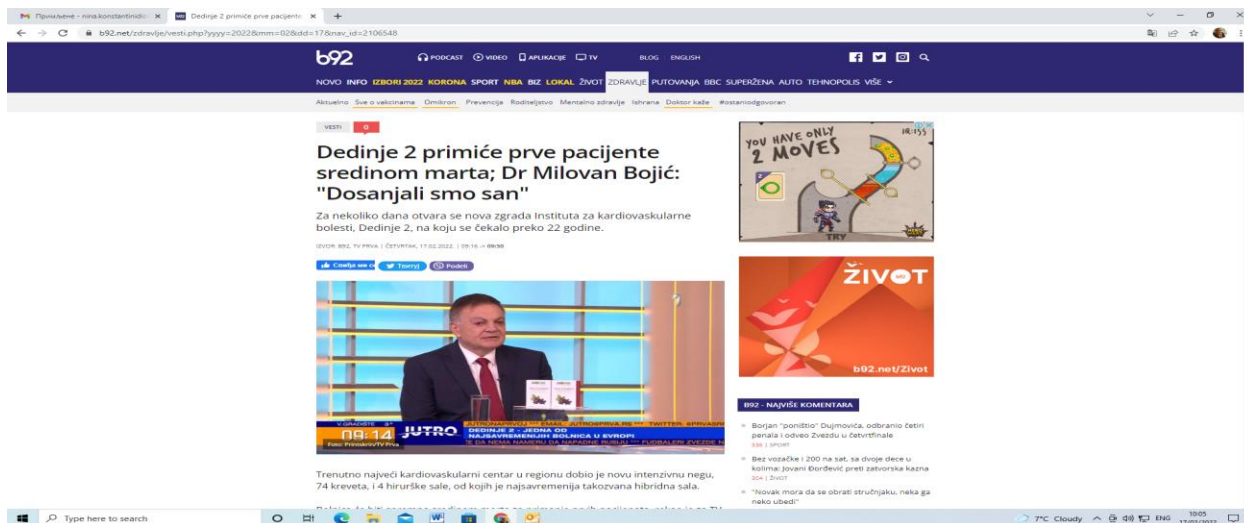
Примљене - nina.konstantinidi... × | Dedinje 2 primiće prve pacijente × | +

b92.net/zdravlje/vesti.php?yyyy=2022&mm=02&dd=17&nav_id=2106548

b92 PODCAST VIDEO APLIKACIJE TV BLOG ENGLISH

NOVO INFO IZBORI 2022 KORONA SPORT NBA BIZ LOKAL ŽIVOT ZDRAVLJE PUTOVANJA BBC SUPERŽENA AUTO TEHNOPOLIS VIŠE

Aktuelno Sve o vakcinama Omikron Prevencija Roditeljstvo Mentalno zdravlje Ishrana Doktor kaže #ostaniodgovoran

VESTI 0

Dedinje 2 primiće prve pacijente sredinom marta; Dr Milovan Bojić: "Dosanjali smo san"

Za nekoliko dana otvara se nova zgrada Instituta za kardiovaskularne bolesti, Dedinje 2, na koju se čekalo preko 22 godine.

IZVOR: B92, TV PRVA | ČETVRTAK, 17.02.2022. | 09:16 → 09:30

Свиђа ми се Твитуј Podeli

09:14 JUTRO DEDINJE 2 - JEDNA OD NAJSAVREMENIJIH BOLNICA U EVROPI

Foto: Printskrin/TV Prva

Trenutno najveći kardiovaskularni centar u regionu dobio je novu intenzivnu negu, 74 kreveta, i 4 hirurške sale, od kojih je najsavremenija takozvana hibridna sala.

YOU HAVE ONLY 2 MOVES TRY

ŽIVOT b92.net/Zivot

B92 - NAJVIŠE KOMENTARA

Borjan "poništio" Dujmovića, odbranio četiri penala i odveo Zvezdu u četvrtfinale
336 | SPORT

Bez vozačke i 200 na sat, sa dvoje dece u kolima: Jovani Đorđević preti zatvorska kazna
304 | ŽIVOT

"Novak mora da se obrati stručnjaku, neka ga neko ubedi"

Type here to search
7°C Cloudy ENG 10:05 17/02/2022